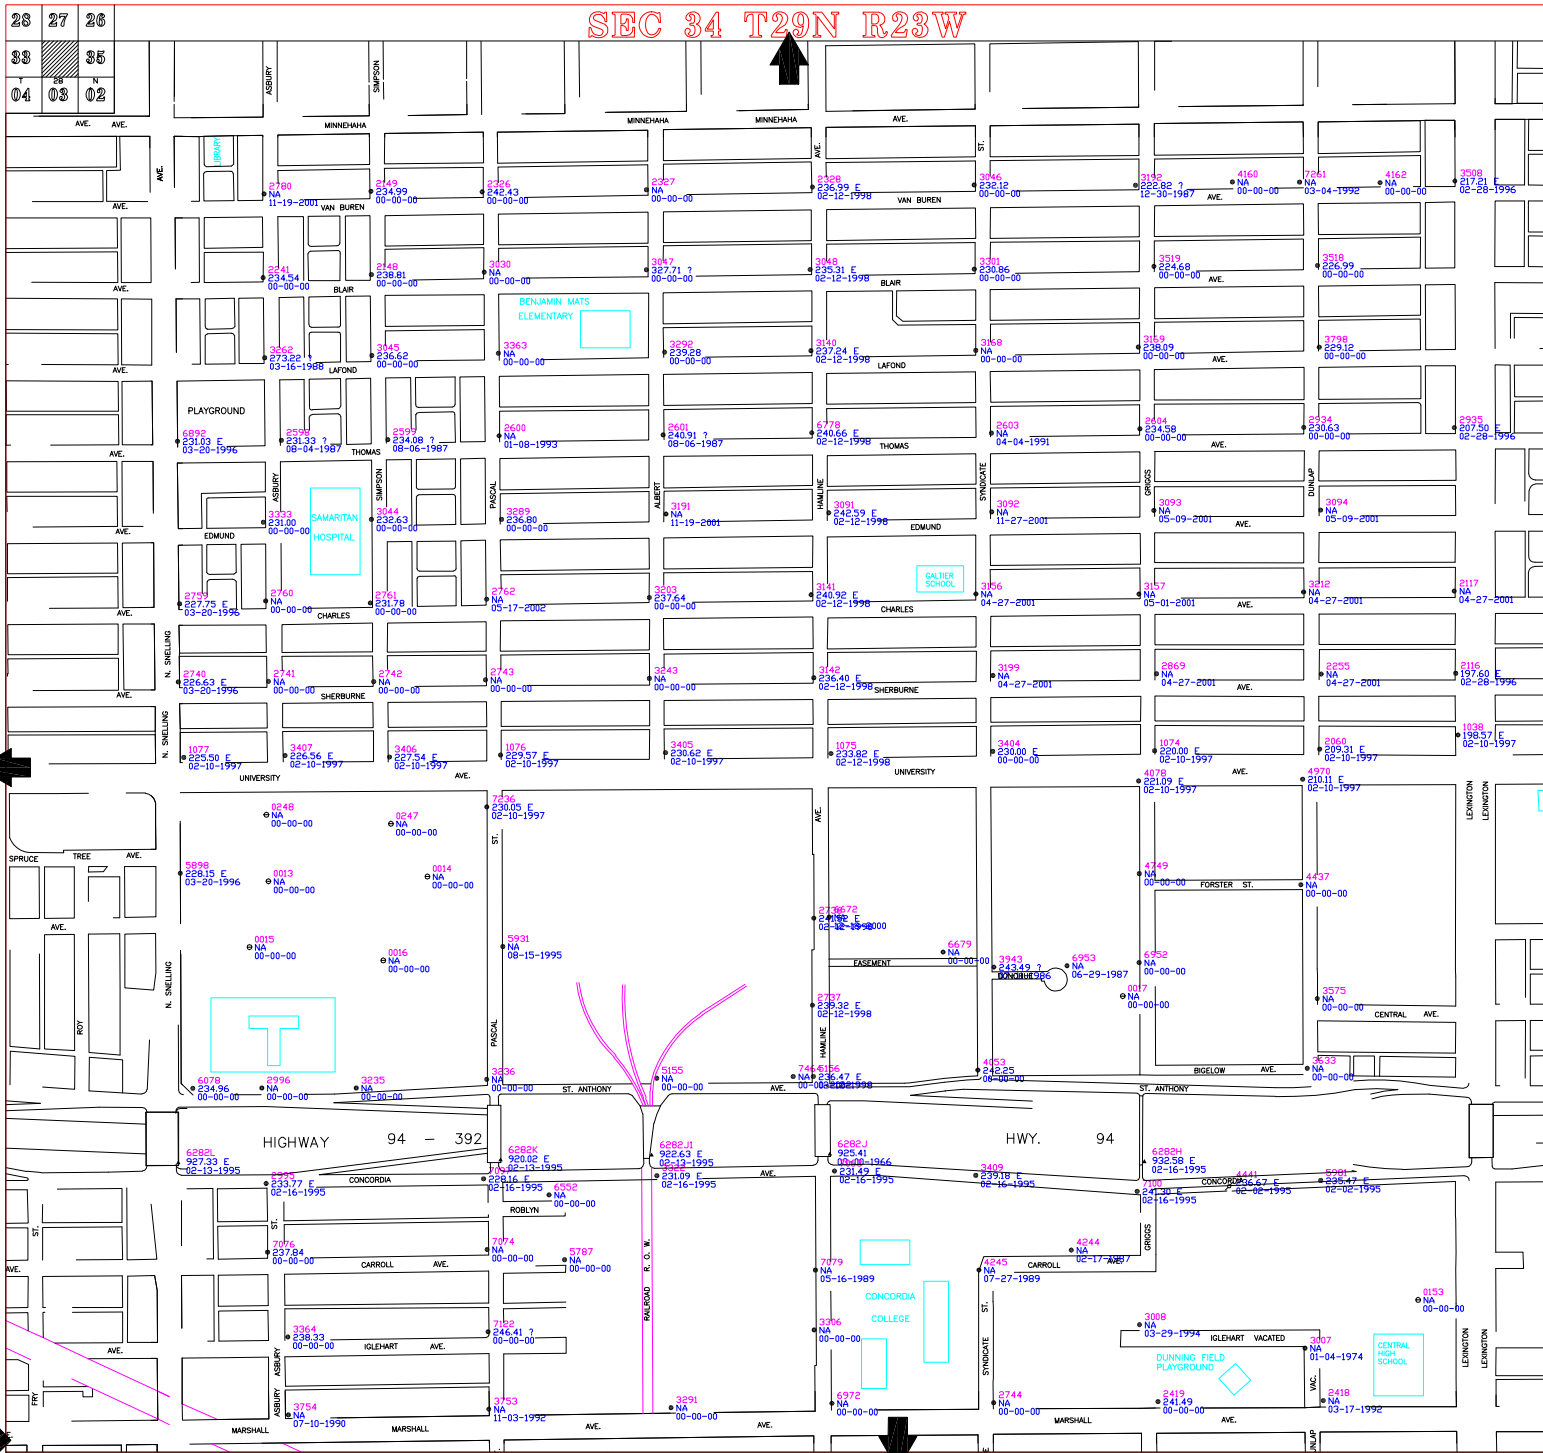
SEC 34 T29N R23W

| 28 | 27 | 26 |
|---|---|---|
| 33 | | 35 |
| 04 | 03 | 02 |

MINNEHAHA AVE. MINNEHAHA MINNEHAHA AVE.
ASBURY SIMPSON
LIBRARY

2780 NA 11-19-2001
2149 234.99 00-00-00
2326 242.43 00-00-00
2327 NA 00-00-00
2328 236.99 E 02-12-1998
3046 232.12 00-00-00
3192 222.82 ? 12-30-1987
4160 NA 00-00-00
7261 NA 03-04-1992
4162 NA 00-00-00
3508 217.21 E 02-28-1996

VAN BUREN VAN BUREN

2241 234.54 00-00-00
2148 238.81 00-00-00
3030 NA 00-00-00
3047 327.71 ? 00-00-00
3048 235.31 E 02-12-1998
3301 230.86 00-00-00
3519 224.68 00-00-00
3518 226.99 00-00-00

BLAIR BLAIR
BENJAMIN MAYS ELEMENTARY

3262 273.22 ? 03-16-1988
3045 236.62 00-00-00
3363 NA 00-00-00
3292 239.28 00-00-00
3140 237.24 E 02-12-1998
3168 NA 00-00-00
3169 238.09 00-00-00
3798 229.12 00-00-00

LAFOND LAFOND
PLAYGROUND

6892 231.03 E 03-20-1996
2598 231.33 ? 08-04-1987
2599 234.08 ? 08-06-1987
2600 NA 01-08-1993
2601 240.91 ? 08-06-1987
6778 240.66 E 02-12-1998
2603 NA 04-04-1991
2604 234.58 00-00-00
2934 230.63 00-00-00
2935 207.50 E 02-28-1996

THOMAS THOMAS
SAMARITAN HOSPITAL
PASCAL ALBERT HAMLINE SYNDICATE GRIGGS DUNLAP

3333 231.00 00-00-00
3044 232.63 00-00-00
3289 236.80 00-00-00
3191 NA 11-19-2001
3091 242.59 E 02-12-1998
3092 NA 11-27-2001
3093 NA 05-09-2001
3094 NA 05-09-2001

EDMUND EDMUND
GALTIER SCHOOL

2759 227.75 E 03-20-1996
2760 NA 00-00-00
2761 231.78 00-00-00
2762 NA 05-17-2002
3203 237.64 00-00-00
3141 240.92 E 02-12-1998
3156 NA 04-27-2001
3157 NA 05-01-2001
3212 NA 04-27-2001
2117 NA 04-27-2001

CHARLES CHARLES
N. SNELLING

2740 226.63 E 03-20-1996
2741 NA 00-00-00
2742 NA 00-00-00
2743 NA 00-00-00
3243 NA 00-00-00
3142 236.40 E 02-12-1998
3199 NA 04-27-2001
2869 NA 04-27-2001
2255 NA 04-27-2001
2116 197.60 E 02-28-1996

SHERBURNE SHERBURNE

1077 225.50 E 02-10-1997
3407 226.56 E 02-10-1997
3406 227.54 E 02-10-1997
1076 229.57 E 02-10-1997
3405 230.62 E 02-10-1997
1075 233.82 E 02-12-1998
3404 230.00 E 00-00-00
1074 220.00 E 02-10-1997
2060 209.31 E 02-10-1997
1038 198.57 E 02-10-1997

UNIVERSITY AVE. UNIVERSITY AVE.

4078 221.09 E 02-10-1997
4970 210.11 E 02-10-1997
LEXINGTON LEXINGTON

0248 NA 00-00-00
0247 NA 00-00-00
7236 230.05 E 02-10-1997
SPRUCE TREE AVE.
5898 228.15 E 03-20-1996
0013 NA 00-00-00
0014 NA 00-00-00
4749 NA 00-00-00
FORSTER ST.
4437 NA 00-00-00
2736 6672 241.96 E 02-12-1998 2000
0015 NA 00-00-00
0016 NA 00-00-00
5931 NA 08-15-1995
6679 NA 00-00-00
EASEMENT
3943 243.49 ? 10-08-1986
6953 NA 06-29-1987
6952 NA 00-00-00
0017 NA 00-00-00
3575 NA 00-00-00
CENTRAL AVE.
2737 239.32 E 02-12-1998
ROY
4053 242.25 00-00-00
BIGELOW AVE.
3633 NA 00-00-00
3236 NA 00-00-00
5155 NA 00-00-00
7466 6156 NA 236.47 E 02-12-1998
6078 234.96 00-00-00
2996 NA 00-00-00
3235 NA 00-00-00
ST. ANTHONY AVE. ST. ANTHONY

HIGHWAY 94 — 392
HWY. 94

6282L 927.33 E 02-13-1995
6282K 920.02 E 02-13-1995
6282I 922.63 E 02-13-1995
6282J 925.41 00-00-1966
6282H 932.58 E 02-16-1995
2995 233.77 E 02-16-1995
CONCORDIA
7091 228.16 E 02-16-1995
6552 NA 00-00-00
231.09 E 02-16-1995
231.49 E 02-16-1995
3409 239.18 E 02-16-1995
7100 241.30 E 02-16-1995
CONCORDIA
4441 236.67 E 02-02-1995
5901 235.47 E 02-02-1995
ROBLYN
7076 237.84 00-00-00
7074 NA 00-00-00
5787 NA 00-00-00
CARROLL AVE.
RAILROAD R. O. W.
7079 NA 05-16-1989
4245 NA 07-27-1989
CARROLL
4244 NA 02-17-1987
CONCORDIA COLLEGE
0153 NA 00-00-00
3364 238.33 00-00-00
IGLEHART AVE.
7122 246.41 ? 00-00-00
3396 NA 00-00-00
3008 NA 03-29-1994
IGLEHART VACATED
3007 NA 01-04-1974
DUNNING FIELD PLAYGROUND
CENTRAL HIGH SCHOOL
FRY ASBURY
3754 NA 07-10-1990
3753 NA 11-03-1992
3291 NA 00-00-00
6972 NA 00-00-00
2744 NA 00-00-00
2419 241.49 00-00-00
2418 NA 03-17-1992
MARSHALL MARSHALL AVE. AVE. MARSHALL AVE.